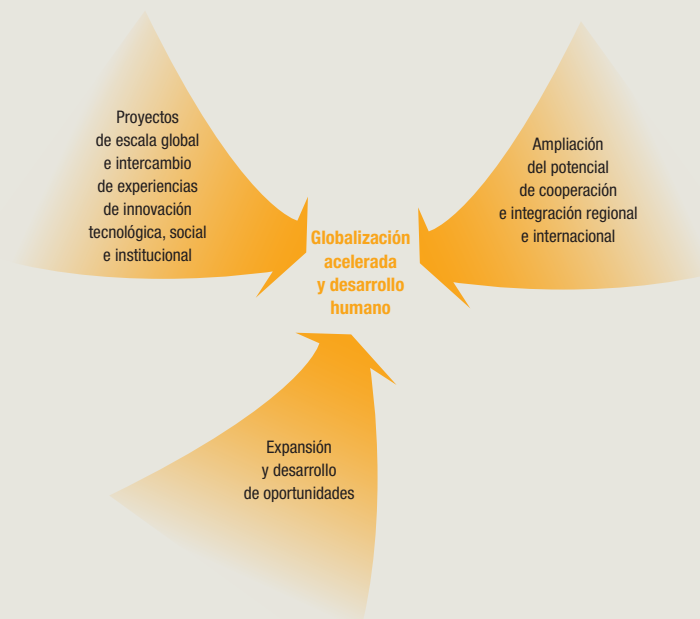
Proyectos de escala global e intercambio de experiencias de innovación tecnológica, social e institucional

Ampliación del potencial de cooperación e integración regional e internacional

Globalización acelerada y desarrollo humano

Expansión y desarrollo de oportunidades